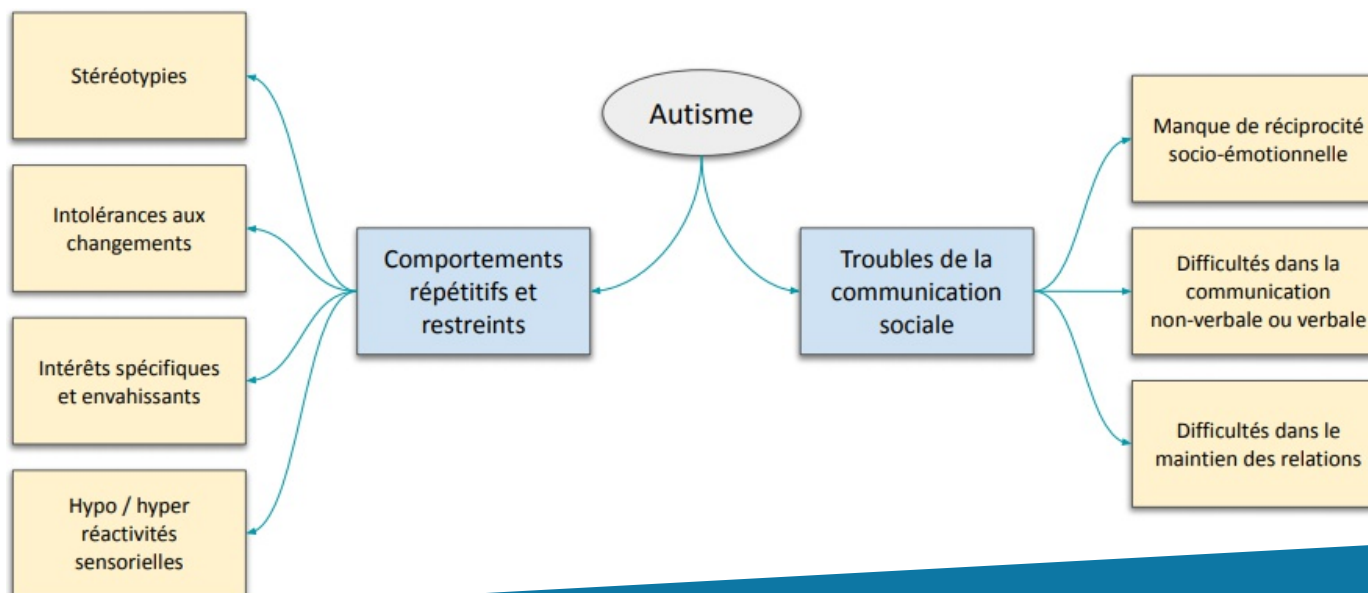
Autisme

Comportements répétitifs et restreints

Stéréotypies

Intolérances aux changements

Intérêts spécifiques et envahissants

Hypo / hyper réactivités sensorielles

Troubles de la communication sociale

Manque de réciprocité socio-émotionnelle

Difficultés dans la communication non-verbale ou verbale

Difficultés dans le maintien des relations